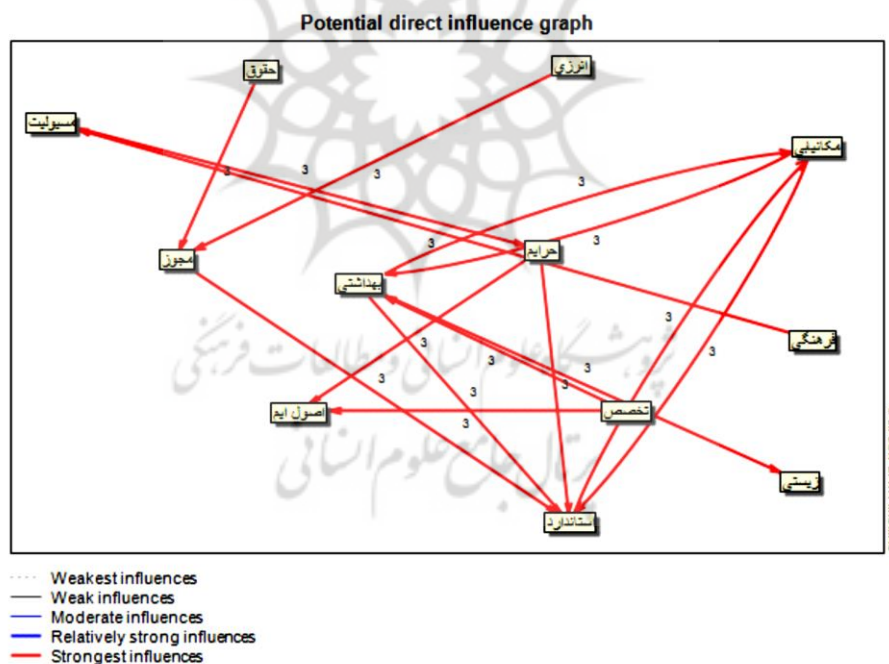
Potential direct influence graph

حقوق

انرژي

مسئوليت

مكانيكي

مجوز

جرايم

بهداشتي

فرهنگي

اصول ايم

تخصص

زيستي

استاندارد

3 3 3 3 3 3 3 3 3 3 3 3 3 3 3

پژوهشگاه علوم انسانی و مطالعات فرهنگی
پرتال جامع علوم انسانی

Weakest influences
Weak influences
Moderate influences
Relatively strong influences
Strongest influences